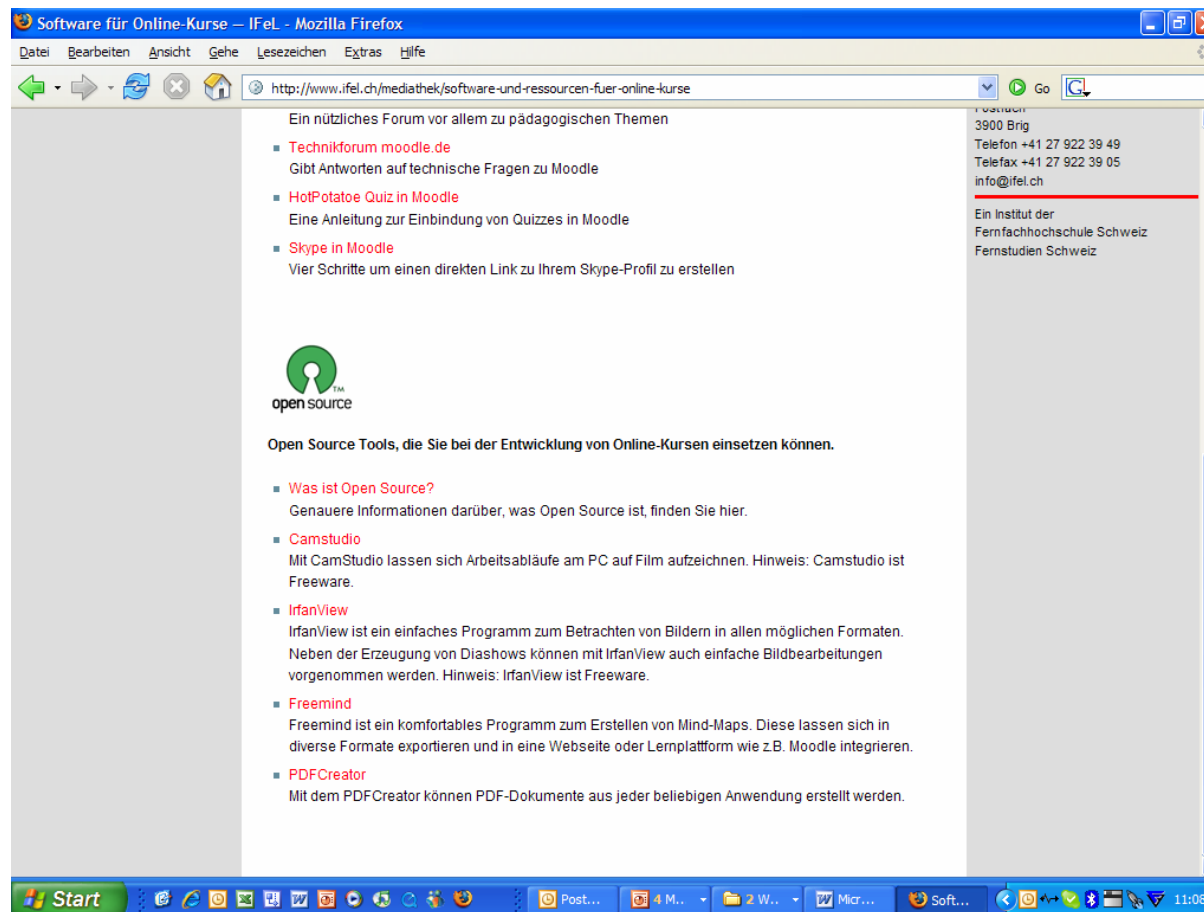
Software für Online-Kurse — IFeL - Mozilla Firefox

Datei Bearbeiten Ansicht Gehe Lesezeichen Extras Hilfe

http://www.ifel.ch/mediathek/software-und-ressourcen-fuer-online-kurse

Go

Ein nützliches Forum vor allem zu pädagogischen Themen

Technikforum moodle.de
Gibt Antworten auf technische Fragen zu Moodle

HotPotatoe Quiz in Moodle
Eine Anleitung zur Einbindung von Quizzes in Moodle

Skype in Moodle
Vier Schritte um einen direkten Link zu Ihrem Skype-Profil zu erstellen

open source

Open Source Tools, die Sie bei der Entwicklung von Online-Kursen einsetzen können.

Was ist Open Source?
Genauere Informationen darüber, was Open Source ist, finden Sie hier.

Camstudio
Mit CamStudio lassen sich Arbeitsabläufe am PC auf Film aufzeichnen. Hinweis: Camstudio ist Freeware.

IrfanView
IrfanView ist ein einfaches Programm zum Betrachten von Bildern in allen möglichen Formaten. Neben der Erzeugung von Diashows können mit IrfanView auch einfache Bildbearbeitungen vorgenommen werden. Hinweis: IrfanView ist Freeware.

Freemind
Freemind ist ein komfortables Programm zum Erstellen von Mind-Maps. Diese lassen sich in diverse Formate exportieren und in eine Webseite oder Lernplattform wie z.B. Moodle integrieren.

PDFCreator
Mit dem PDFCreator können PDF-Dokumente aus jeder beliebigen Anwendung erstellt werden.

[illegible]
3900 Brig
Telefon +41 27 922 39 49
Telefax +41 27 922 39 05
info@ifel.ch

Ein Institut der
Fernfachhochschule Schweiz
Fernstudien Schweiz

Start | Post... | 4 M... | 2 W... | Micr... | Soft... | 11:08